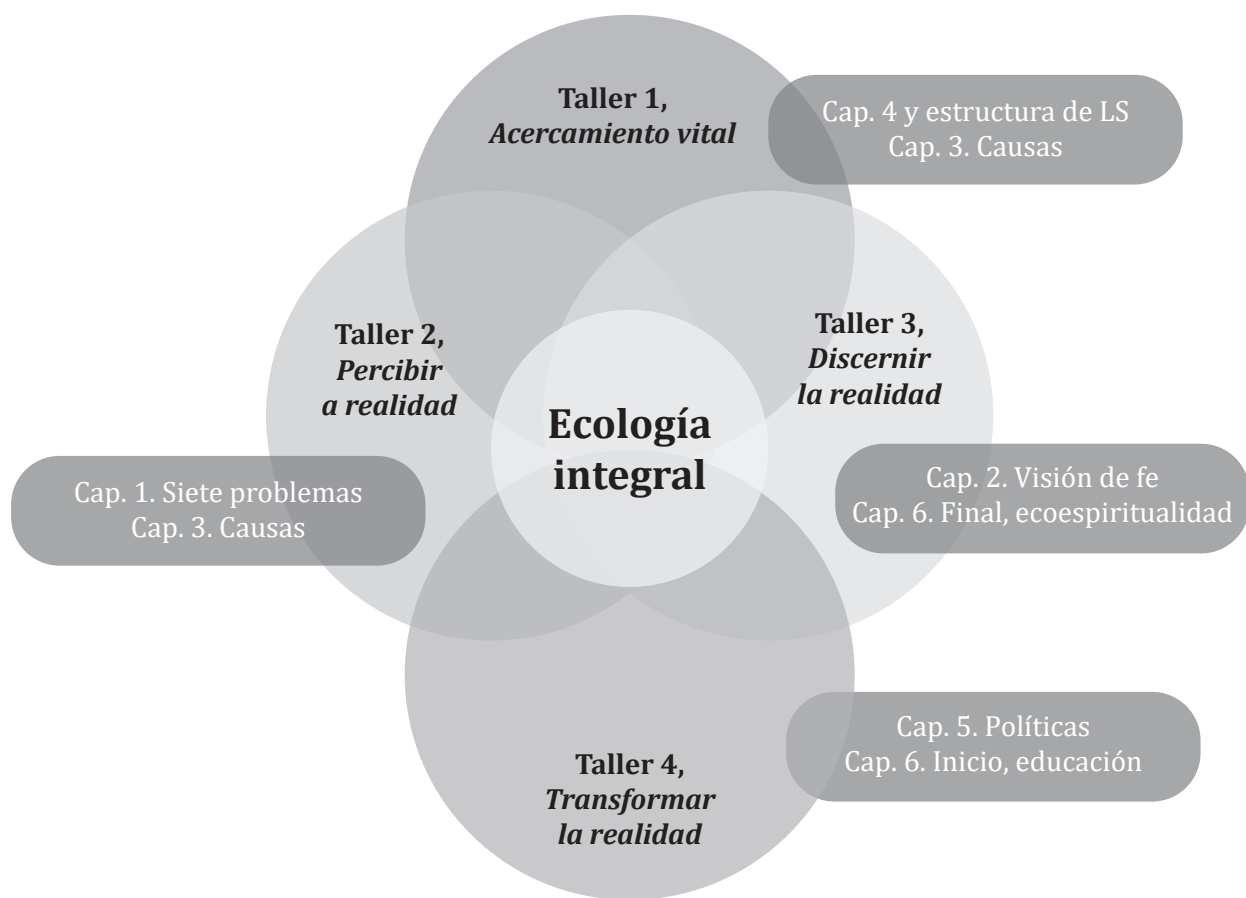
**Taller 1,**
*Acercamiento vital*

Cap. 4 y estructura de LS
Cap. 3. Causas

**Taller 2,**
*Percibir a realidad*

**Taller 3,**
*Discernir la realidad*

**Ecología integral**

Cap. 1. Siete problemas
Cap. 3. Causas

Cap. 2. Visión de fe
Cap. 6. Final, ecoespiritualidad

Cap. 5. Políticas
Cap. 6. Inicio, educación

**Taller 4,**
*Transformar la realidad*